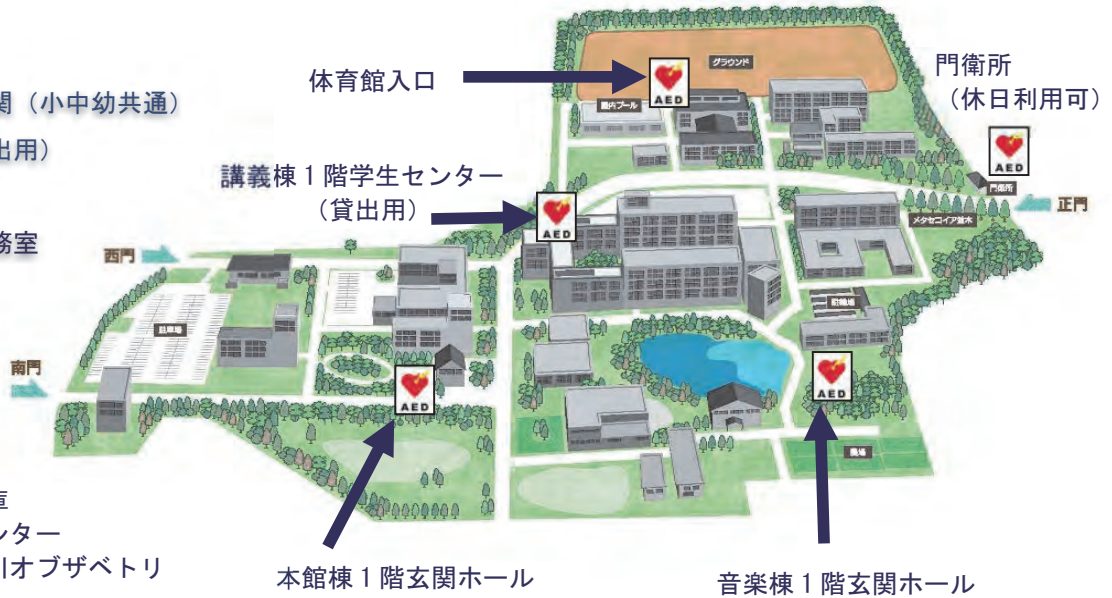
関（小中幼共通）
出用）
務室
直
ンター
Iオブザベトリ
体育館入口
門衛所
（休日利用可）
講義棟１階学生センター
（貸出用）
グラウンド
屋内プール
AED
AED
AED
AED
AED
門衛所
正門
メタセコイア並木
西門
駐車場
南門
駐輪場
農場
本館棟１階玄関ホール
音楽棟１階玄関ホール